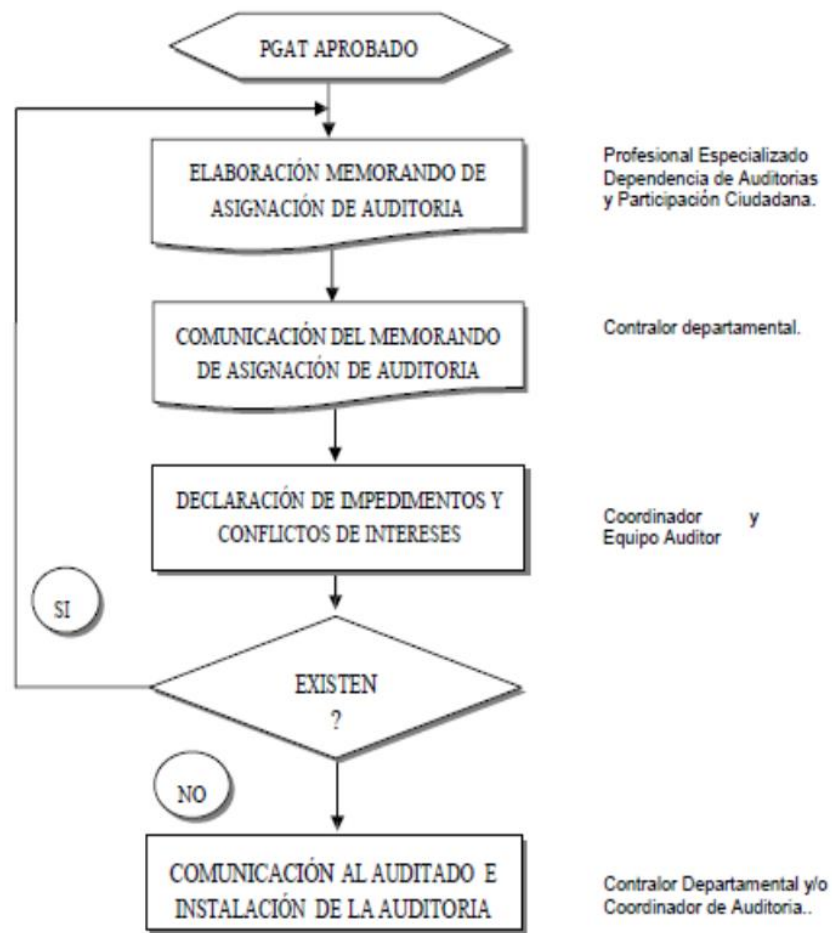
PGAT APROBADO

ELABORACIÓN MEMORANDO DE ASIGNACIÓN DE AUDITORIA

Profesional Especializado Dependencia de Auditorias y Participación Ciudadana.

COMUNICACIÓN DEL MEMORANDO DE ASIGNACIÓN DE AUDITORIA

Contralor departamental.

DECLARACIÓN DE IMPEDIMENTOS Y CONFLICTOS DE INTERESES

Coordinador y Equipo Auditor

SI

EXISTEN ?

NO

COMUNICACIÓN AL AUDITADO E INSTALACIÓN DE LA AUDITORIA

Contralor Departamental y/o Coordinador de Auditoria..